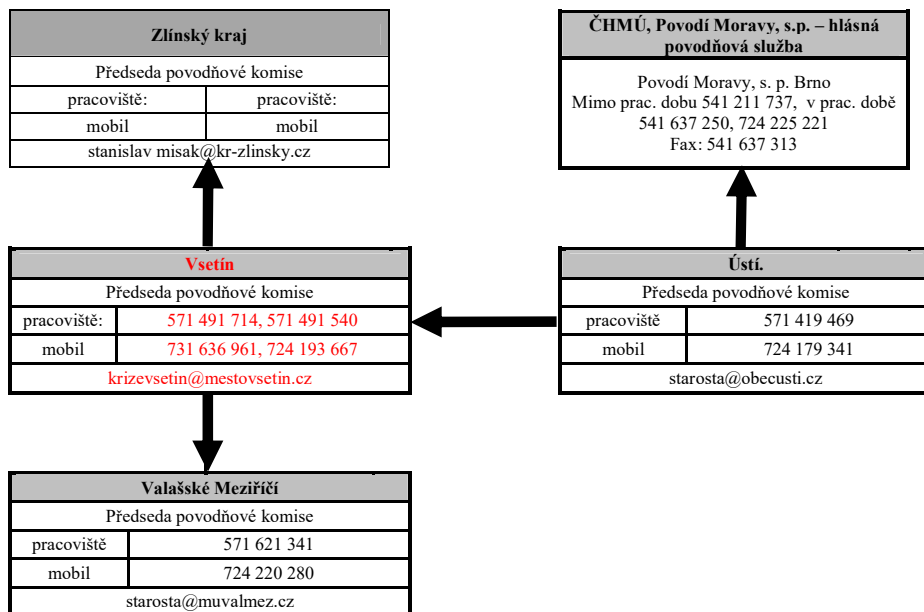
| Zlínský kraj | |
|---|---|
| Předseda povodňové komise | |
| pracoviště: | pracoviště: |
| mobil | mobil |
| stanislav misak@kr-zlinsky.cz | |

| ČHMÚ, Povodí Moravy, s.p. – hlásná povodňová služba |
|---|
| Povodí Moravy, s. p. Brno Mimo prac. dobu 541 211 737, v prac. době 541 637 250, 724 225 221 Fax: 541 637 313 |

| Vsetín | |
|---|---|
| Předseda povodňové komise | |
| pracoviště: | 571 491 714, 571 491 540 |
| mobil | 731 636 961, 724 193 667 |
| krizevsetin@mestovsetin.cz | |

| Ústí. | |
|---|---|
| Předseda povodňové komise | |
| pracoviště | 571 419 469 |
| mobil | 724 179 341 |
| starosta@obecusti.cz | |

| Valašské Meziříčí | |
|---|---|
| Předseda povodňové komise | |
| pracoviště | 571 621 341 |
| mobil | 724 220 280 |
| starosta@muvalmez.cz | |